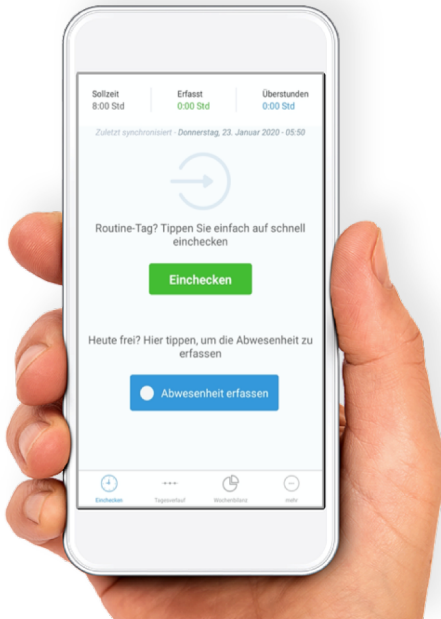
Sollzeit
8:00 Std

Erfasst
0:00 Std

Überstunden
0:00 Std

Zuletzt synchronisiert - Donnerstag, 23. Januar 2020 - 05:50

Routine-Tag? Tippen Sie einfach auf schnell einchecken

Einchecken

Heute frei? Hier tippen, um die Abwesenheit zu erfassen

Abwesenheit erfassen

Einchecken
Tagesverlauf
Wochenbilanz
mehr